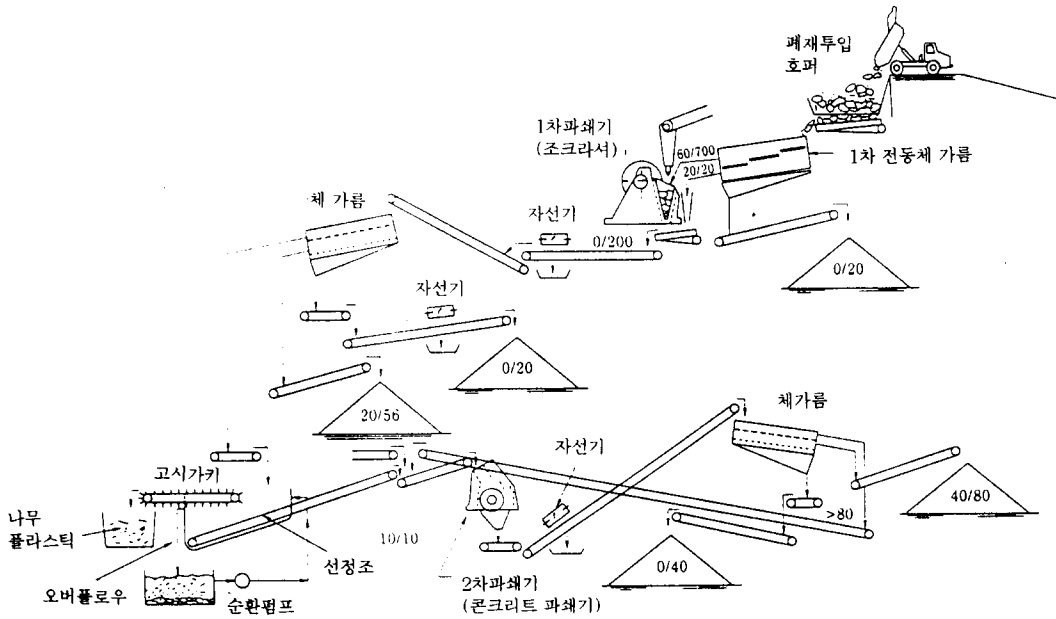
폐재투입
호퍼

1차파쇄기
(조크라셔)

60/700
20/20

1차 전동체 가름

체 가름

자선기

0/200

0/20

자선기

0/20

20/56

체가름

자선기

40/80

고시가키

>80

나무
플라스틱

10/10

0/40

선정조

오버플로우

순환펌프

2차파쇄기
(콘크리트 파쇄기)